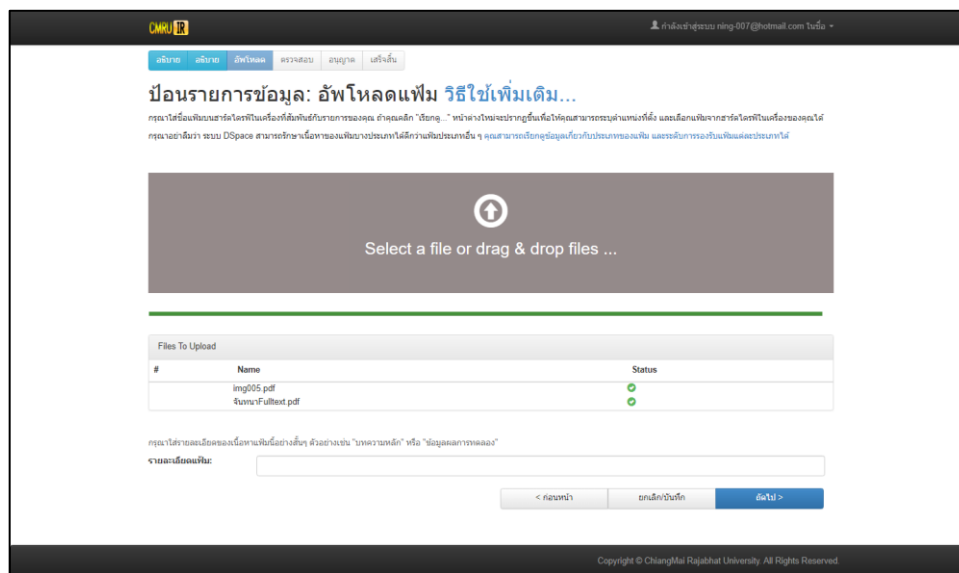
CMRU IR

กำลังเข้าสู่ระบบ ning-007@hotmail.com ใช่หรือ

อธิบาย อธิบาย อัพโหลด ตรวจสอบ อนุญาต เสร็จสิ้น

ป้อนรายการข้อมูล: อัพโหลดแฟ้ม วิธีใช้เพิ่มเติม...

กรุณาใส่ชื่อแฟ้มบนฮาร์ดไดรฟ์ในเครื่องที่สัมพันธ์กับรายการของคุณ ถ้าคุณคลิก "เรียกดู..." หน้าต่างใหม่จะปรากฏขึ้นเพื่อให้คุณสามารถระบุตำแหน่งที่ตั้ง และเลือกแฟ้มจากฮาร์ดไดรฟ์ในเครื่องของคุณได้

กรุณาอย่าลืมว่า ระบบ DSpace สามารถรักษาเนื้อหาของแฟ้มบางประเภทได้ดีกว่าแฟ้มประเภทอื่น ๆ คุณสามารถเรียกดูข้อมูลเกี่ยวกับประเภทของแฟ้ม และระดับการรองรับแฟ้มแต่ละประเภทได้

Select a file or drag & drop files ...

Files To Upload

| # | Name | Status |
|---|---|---|
| | img005.pdf | |
| | จันทนาFulltext.pdf | |

กรุณาใส่รายละเอียดของเนื้อหาแฟ้มนี้อย่างสั้นๆ ตัวอย่างเช่น "บทความหลัก" หรือ "ข้อมูลผลการทดลอง"

รายละเอียดแฟ้ม:

< ก่อนหน้า ยกเลิก/บันทึก ถัดไป >

Copyright © ChiangMai Rajabhat University. All Rights Reserved.